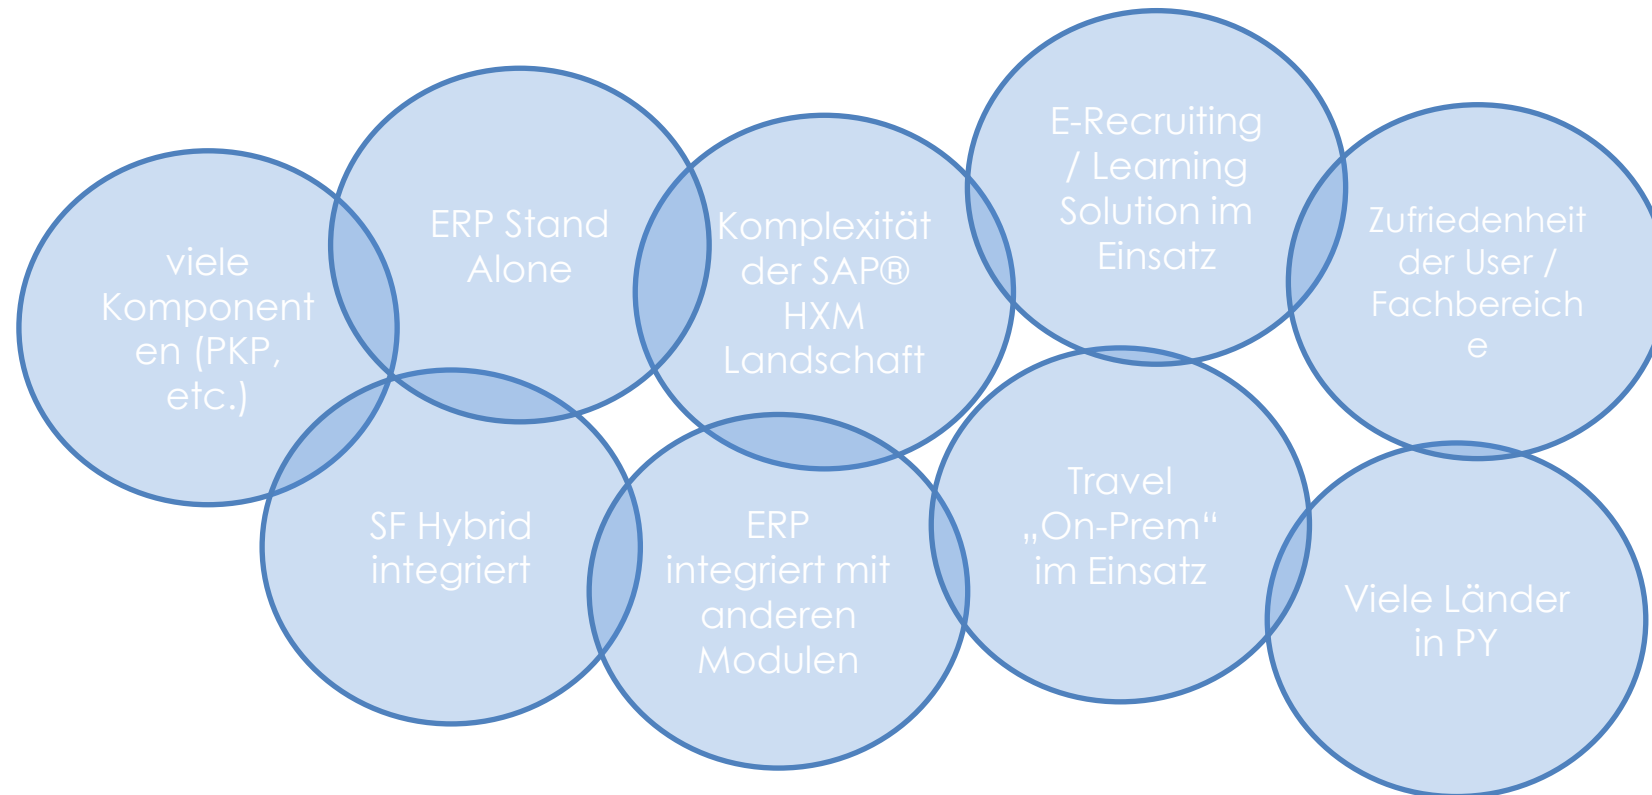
viele Komponent en (PKP, etc.)

ERP Stand Alone

Komplexität der SAP® HXM Landschaft

E-Recruiting / Learning Solution im Einsatz

Zufriedenheit der User / Fachbereich e

SF Hybrid integriert

ERP integriert mit anderen Modulen

Travel „On-Prem“ im Einsatz

Viele Länder in PY